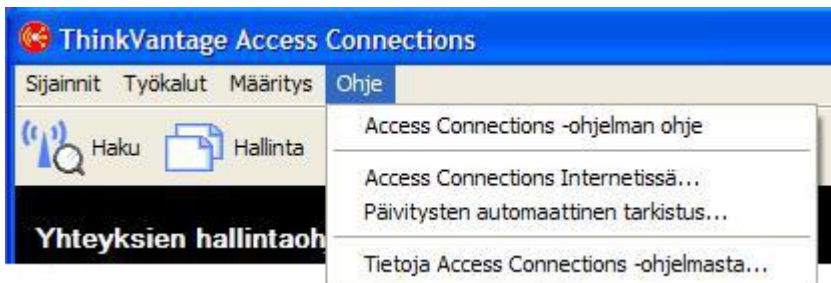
ThinkVantage Access Connections

Sijainnit Työkalut Määritys Ohje

Haku Hallinta

Yhteyksien hallintaoh

Access Connections -ohjelman ohje

Access Connections Internetissä...

Päivitysten automaattinen tarkistus...

Tietoja Access Connections -ohjelmasta...